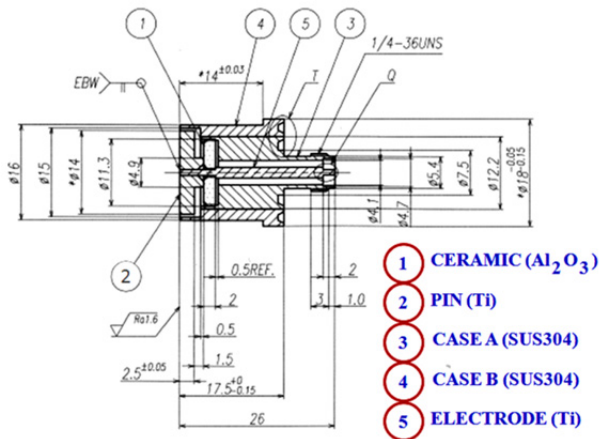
1
4
5
3
1/4-36UNS
EBW
$*14^{\pm0.03}$
T
Q
ø16
ø15
*ø14
ø11.3
ø4.9
ø5.4
ø7.5
ø12.2
$*ø18^{-0.05}_{-0.15}$
ø4.1
ø4.7
2
0.5REF.
2
3
1.0
2
Ra1.6
0.5
1.5
$2.5^{\pm0.05}$
$17.5^{+0}_{-0.15}$
26

1 CERAMIC ($Al_2O_3$)
2 PIN (Ti)
3 CASE A (SUS304)
4 CASE B (SUS304)
5 ELECTRODE (Ti)